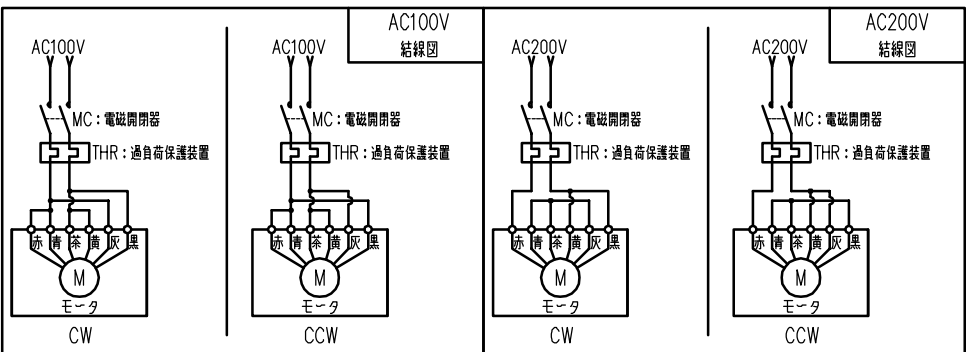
AC100V
結線図

AC100V
MC：電磁開閉器
THR：過負荷保護装置
赤 青 茶 黄 灰 黒
M
モータ
CW

AC100V
MC：電磁開閉器
THR：過負荷保護装置
赤 青 茶 黄 灰 黒
M
モータ
CCW

AC200V
結線図

AC200V
MC：電磁開閉器
THR：過負荷保護装置
赤 青 茶 黄 灰 黒
M
モータ
CW

AC200V
MC：電磁開閉器
THR：過負荷保護装置
赤 青 茶 黄 灰 黒
M
モータ
CCW